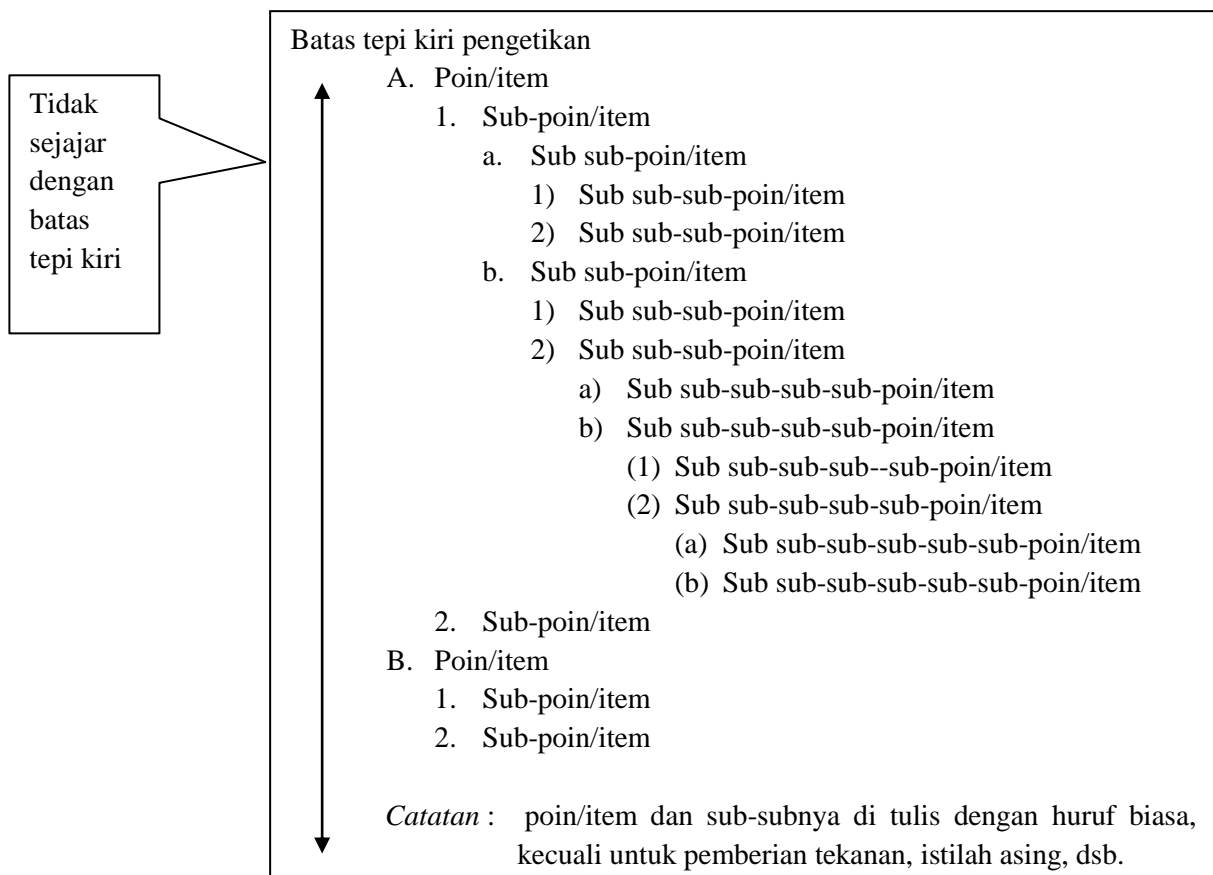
Tidak sejajar dengan batas tepi kiri

Batas tepi kiri pengetikan
A. Poin/item
1. Sub-poin/item
a. Sub sub-poin/item
1) Sub sub-sub-poin/item
2) Sub sub-sub-poin/item
b. Sub sub-poin/item
1) Sub sub-sub-poin/item
2) Sub sub-sub-poin/item
a) Sub sub-sub-sub-sub-poin/item
b) Sub sub-sub-sub-sub-poin/item
(1) Sub sub-sub-sub--sub-poin/item
(2) Sub sub-sub-sub-sub-poin/item
(a) Sub sub-sub-sub-sub-sub-poin/item
(b) Sub sub-sub-sub-sub-sub-poin/item
2. Sub-poin/item
B. Poin/item
1. Sub-poin/item
2. Sub-poin/item

*Catatan* : poin/item dan sub-subnya di tulis dengan huruf biasa, kecuali untuk pemberian tekanan, istilah asing, dsb.